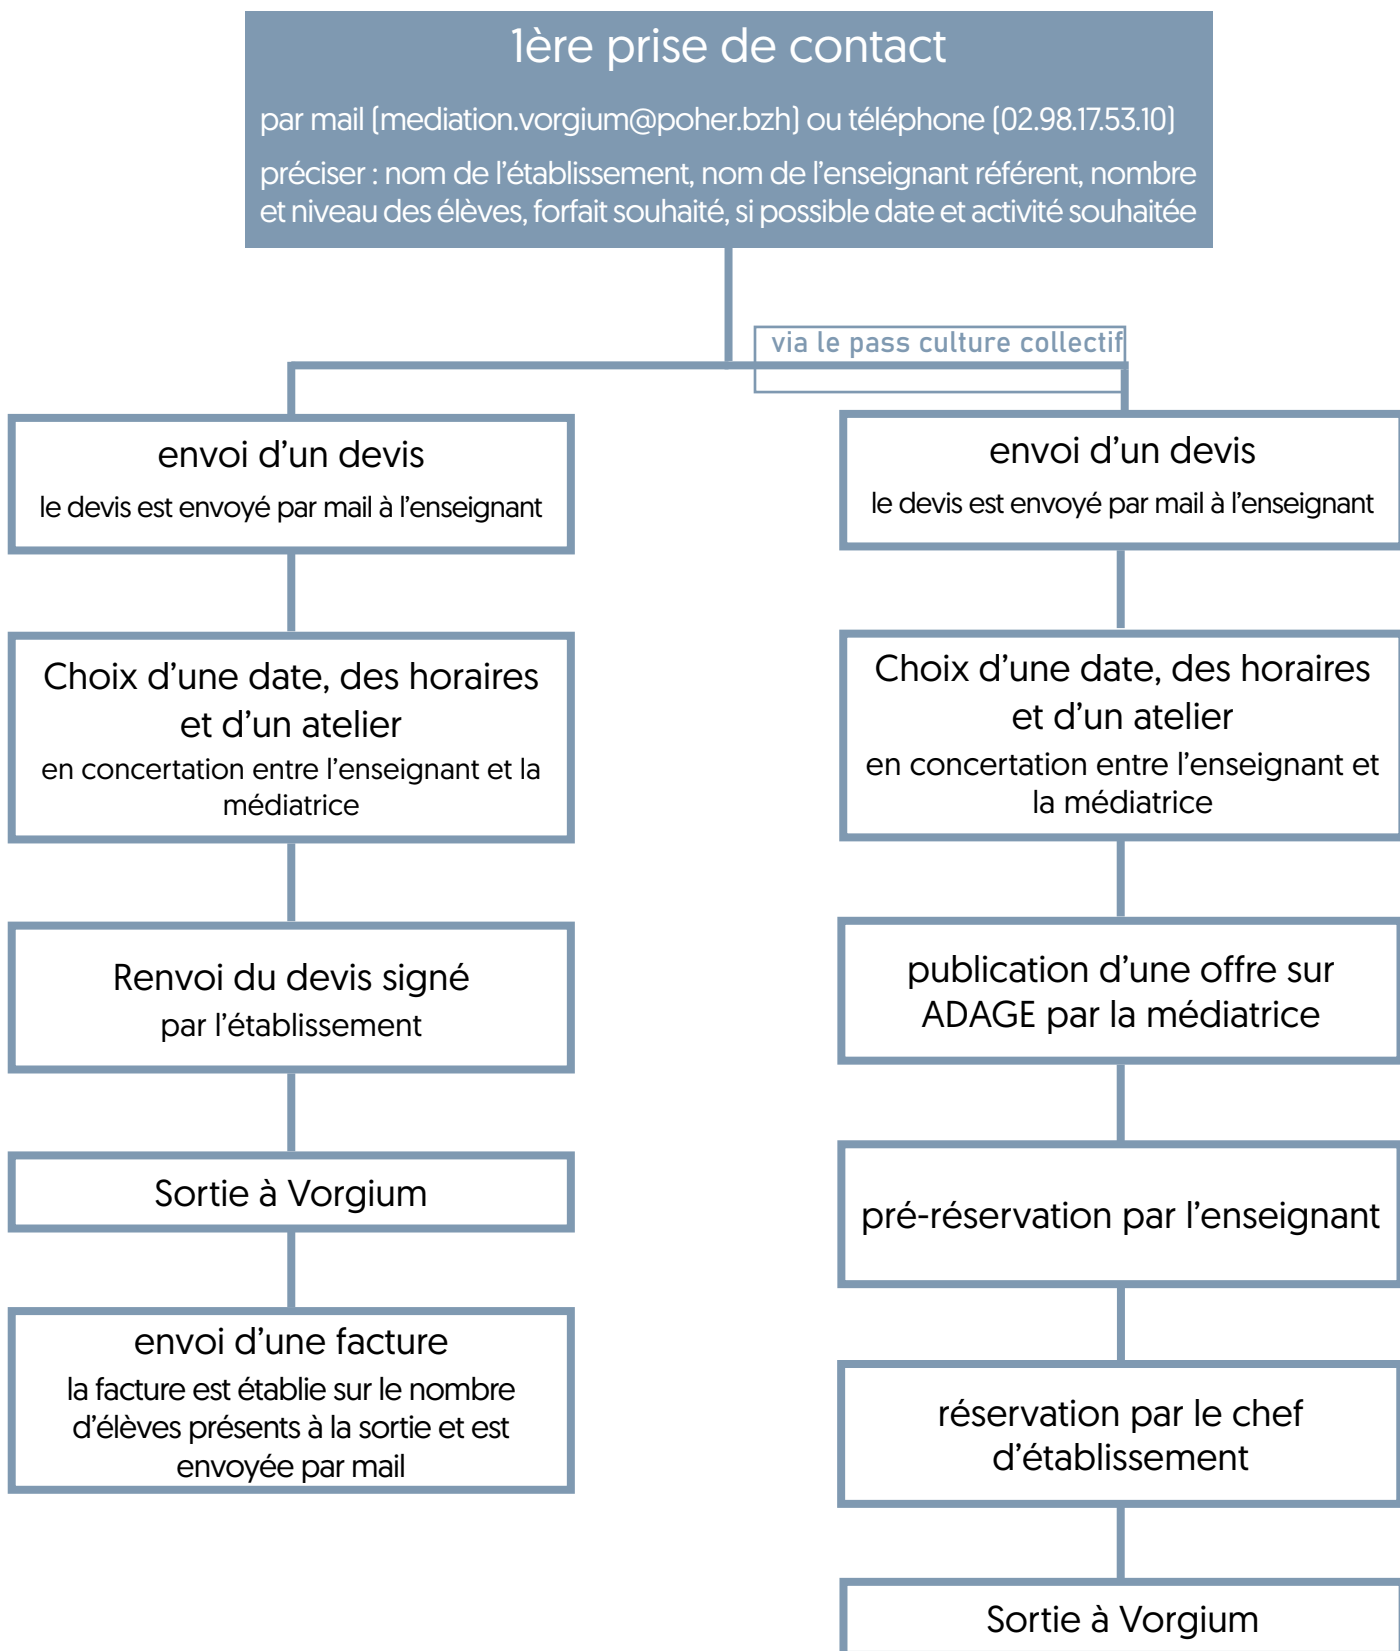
1ère prise de contact

par mail (mediation.vorgium@poher.bzh) ou téléphone (02.98.17.53.10)

préciser : nom de l'établissement, nom de l'enseignant référent, nombre et niveau des élèves, forfait souhaité, si possible date et activité souhaitée

via le pass culture collectif

envoi d'un devis
le devis est envoyé par mail à l'enseignant

Choix d'une date, des horaires et d'un atelier
en concertation entre l'enseignant et la médiatrice

Renvoi du devis signé
par l'établissement

Sortie à Vorgium

envoi d'une facture
la facture est établie sur le nombre d'élèves présents à la sortie et est envoyée par mail

envoi d'un devis
le devis est envoyé par mail à l'enseignant

Choix d'une date, des horaires et d'un atelier
en concertation entre l'enseignant et la médiatrice

publication d'une offre sur ADAGE par la médiatrice

pré-réservation par l'enseignant

réservation par le chef d'établissement

Sortie à Vorgium